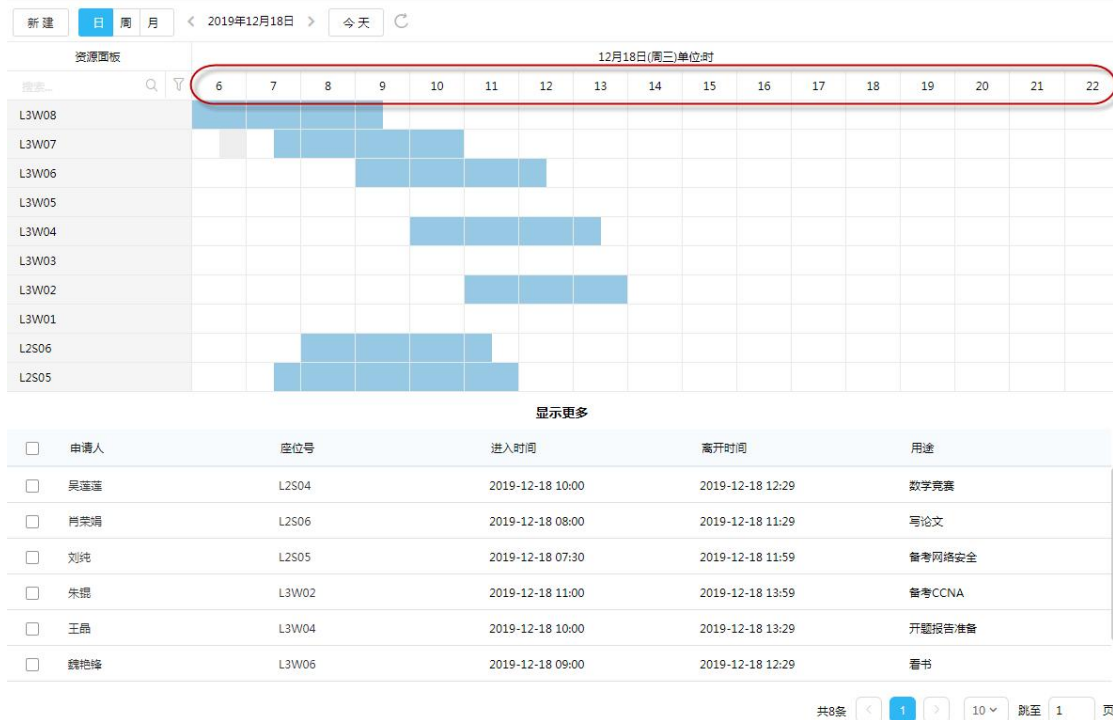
新建 日 周 月 < 2019年12月18日 > 今天

资源面板 12月18日(周三)单位:时

搜索...

| | 6 | 7 | 8 | 9 | 10 | 11 | 12 | 13 | 14 | 15 | 16 | 17 | 18 | 19 | 20 | 21 | 22 |
|---|---|---|---|---|---|---|---|---|---|---|---|---|---|---|---|---|---|
| L3W08 | | | | | | | | | | | | | | | | | |
| L3W07 | | | | | | | | | | | | | | | | | |
| L3W06 | | | | | | | | | | | | | | | | | |
| L3W05 | | | | | | | | | | | | | | | | | |
| L3W04 | | | | | | | | | | | | | | | | | |
| L3W03 | | | | | | | | | | | | | | | | | |
| L3W02 | | | | | | | | | | | | | | | | | |
| L3W01 | | | | | | | | | | | | | | | | | |
| L2S06 | | | | | | | | | | | | | | | | | |
| L2S05 | | | | | | | | | | | | | | | | | |

显示更多

| 申请人 | 座位号 | 进入时间 | 离开时间 | 用途 |
|---|---|---|---|---|
| 吴莲莲 | L2S04 | 2019-12-18 10:00 | 2019-12-18 12:29 | 数学竞赛 |
| 肖荣娟 | L2S06 | 2019-12-18 08:00 | 2019-12-18 11:29 | 写论文 |
| 刘纯 | L2S05 | 2019-12-18 07:30 | 2019-12-18 11:59 | 备考网络安全 |
| 朱琨 | L3W02 | 2019-12-18 11:00 | 2019-12-18 13:59 | 备考CCNA |
| 王晶 | L3W04 | 2019-12-18 10:00 | 2019-12-18 13:29 | 开题报告准备 |
| 魏艳锋 | L3W06 | 2019-12-18 09:00 | 2019-12-18 12:29 | 看书 |

共8条 < 1 > 10 跳至 1 页